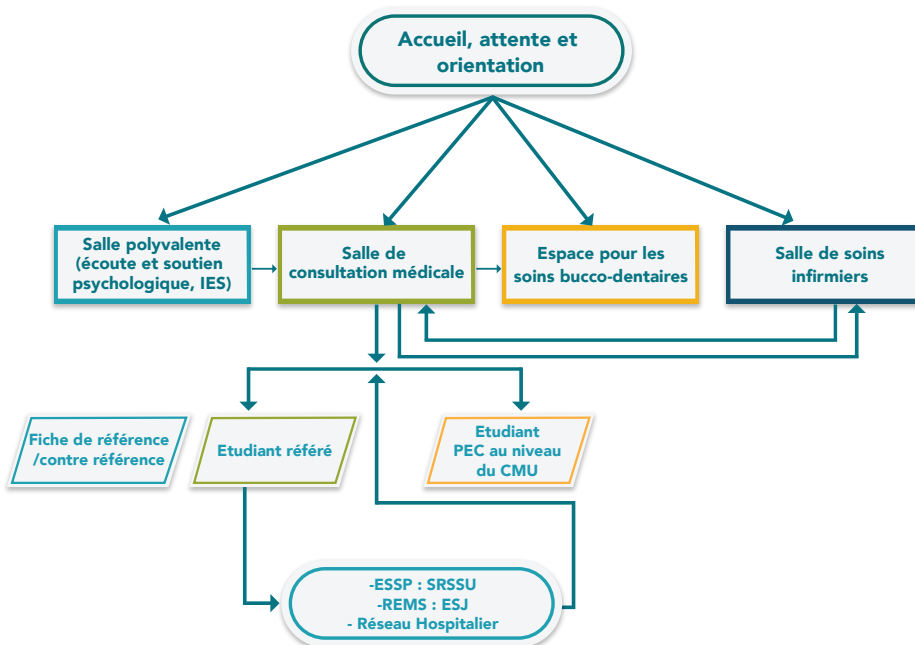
Accueil, attente et orientation

Salle polyvalente (écoute et soutien psychologique, IES)

Salle de consultation médicale

Espace pour les soins bucco-dentaires

Salle de soins infirmiers

Fiche de référence /contre référence

Etudiant référé

Etudiant PEC au niveau du CMU

-ESSP : SRSSU
-REMS : ESJ
- Réseau Hospitalier